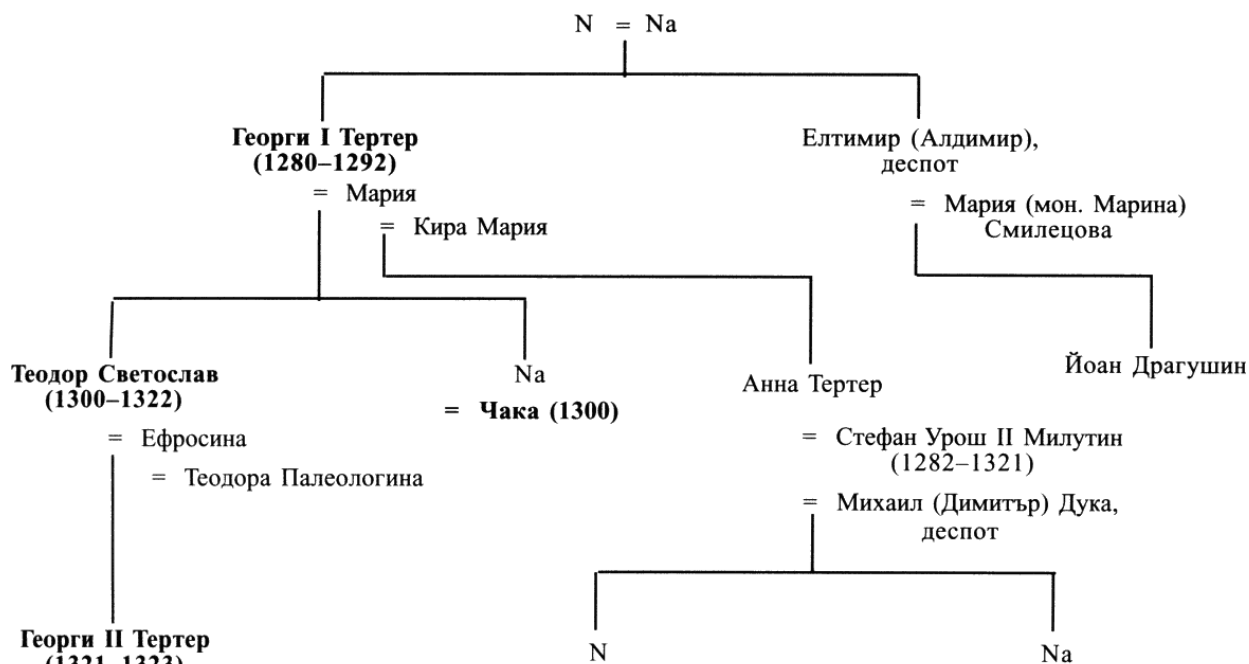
N = Na

Георги I Тертер
(1280–1292)
= Мария
= Кира Мария

Елтимир (Алдимир),
деспот
= Мария (мон. Марина)
Смилецова

Теодор Светослав
(1300–1322)
= Ефросина
= Теодора Палеологина

Na
= Чака (1300)

Анна Тертер
= Стефан Урош II Милутин
(1282–1321)
= Михаил (Димитър) Дука,
деспот

Йоан Драгушин

Георги II Тертер
(1321–1323)

N

Na